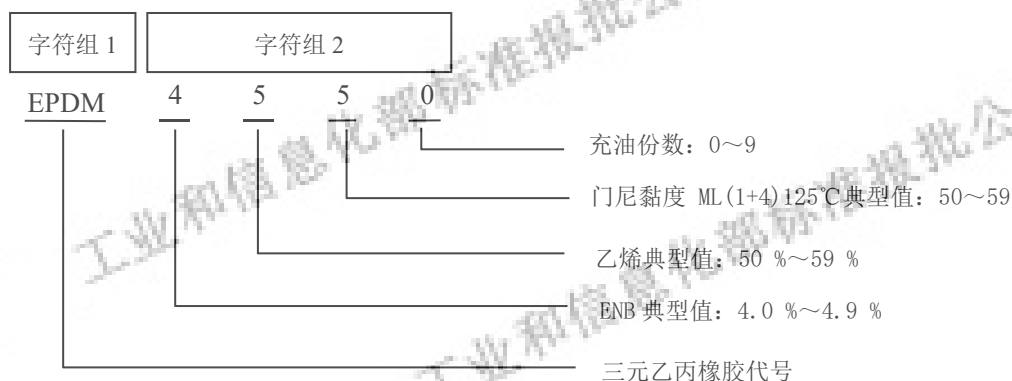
字符组 1

字符组 2

EPDM 4 5 5 0

充油份数：0～9

门尼黏度 ML(1+4)125℃典型值：50～59

乙烯典型值：50 %～59 %

ENB 典型值：4.0 %～4.9 %

三元乙丙橡胶代号

工业和信息化部标准报批公示

工业和信息化部标准报批公示